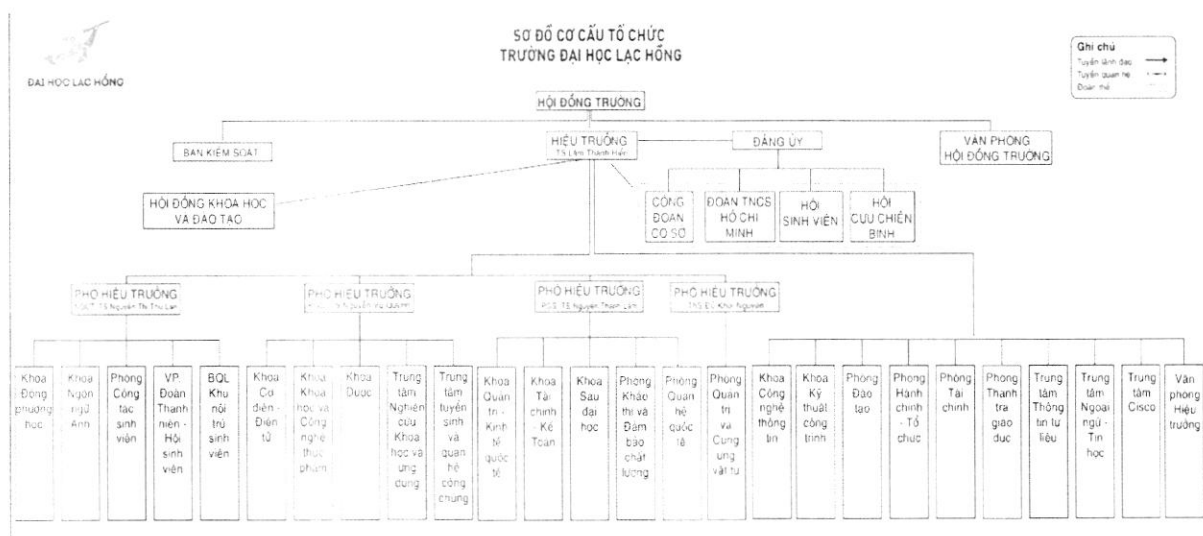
ĐẠI HỌC LẠC HỒNG

SƠ ĐỒ CƠ CẤU TỔ CHỨC
TRƯỜNG ĐẠI HỌC LẠC HỒNG

Ghi chú
Tuyến lãnh đạo
Tuyến quan hệ
Đoàn thể

HỘI ĐỒNG TRƯỜNG

BAN KIỂM SOÁT

HIỆU TRƯỞNG
TS Lâm Thành Hiển

ĐẢNG ỦY

VĂN PHÒNG HỘI ĐỒNG TRƯỜNG

HỘI ĐỒNG KHOA HỌC VÀ ĐÀO TẠO

CÔNG ĐOÀN CƠ SỞ

ĐOÀN TNCS HỒ CHÍ MINH

HỘI SINH VIÊN

HỘI CỰU CHIẾN BINH

PHÓ HIỆU TRƯỞNG
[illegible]

PHÓ HIỆU TRƯỞNG
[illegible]

PHÓ HIỆU TRƯỞNG
PGS.TS Nguyễn Thanh Lâm

PHÓ HIỆU TRƯỞNG
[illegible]

Khoa Đông phương học

Khoa Ngôn ngữ Anh

Phòng Công tác sinh viên

VP. Đoàn Thanh niên - Hội sinh viên

BQL Khu nội trú sinh viên

Khoa Cơ điện - Điện tử

Khoa Khoa học và Công nghệ thực phẩm

Khoa Dược

Trung tâm Nghiên cứu Khoa học và ứng dụng

Trung tâm tuyển sinh và quan hệ công chúng

Khoa Quản trị - Kinh tế quốc tế

Khoa Tài chính Kế Toán

Khoa Sau đại học

Phòng Khảo thí và Đảm bảo chất lượng

Phòng Quan hệ quốc tế

Phòng Quản trị và Cung ứng vật tư

Khoa Công nghệ thông tin

Khoa Kỹ thuật công trình

Phòng Đào tạo

Phòng Hành chính - Tổ chức

Phòng Tài chính

Phòng Thanh tra giáo dục

Trung tâm Thông tin tư liệu

Trung tâm Ngoại ngữ - Tin học

Trung tâm Cisco

Văn phòng Hiệu trưởng